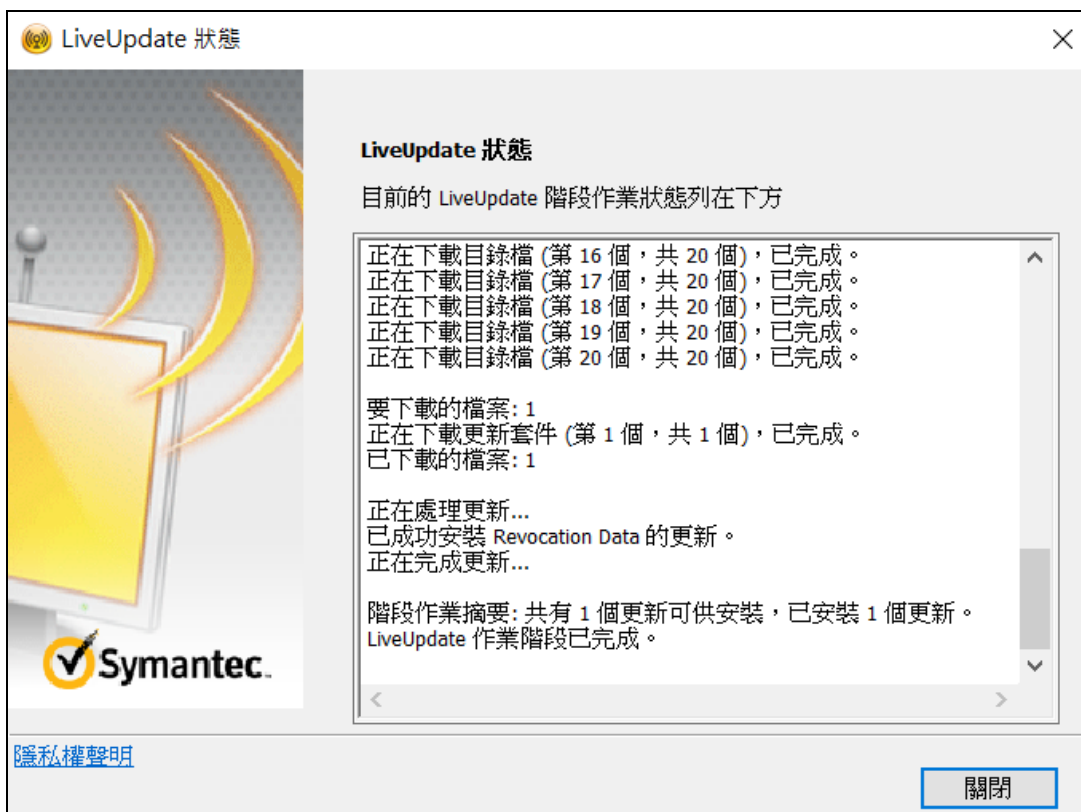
LiveUpdate 狀態

Symantec.

LiveUpdate 狀態

目前的 LiveUpdate 階段作業狀態列在下方

正在下載目錄檔 (第 16 個，共 20 個)，已完成。
正在下載目錄檔 (第 17 個，共 20 個)，已完成。
正在下載目錄檔 (第 18 個，共 20 個)，已完成。
正在下載目錄檔 (第 19 個，共 20 個)，已完成。
正在下載目錄檔 (第 20 個，共 20 個)，已完成。

要下載的檔案: 1
正在下載更新套件 (第 1 個，共 1 個)，已完成。
已下載的檔案: 1

正在處理更新...
已成功安裝 Revocation Data 的更新。
正在完成更新...

階段作業摘要: 共有 1 個更新可供安裝，已安裝 1 個更新。
LiveUpdate 作業階段已完成。

隱私權聲明

關閉